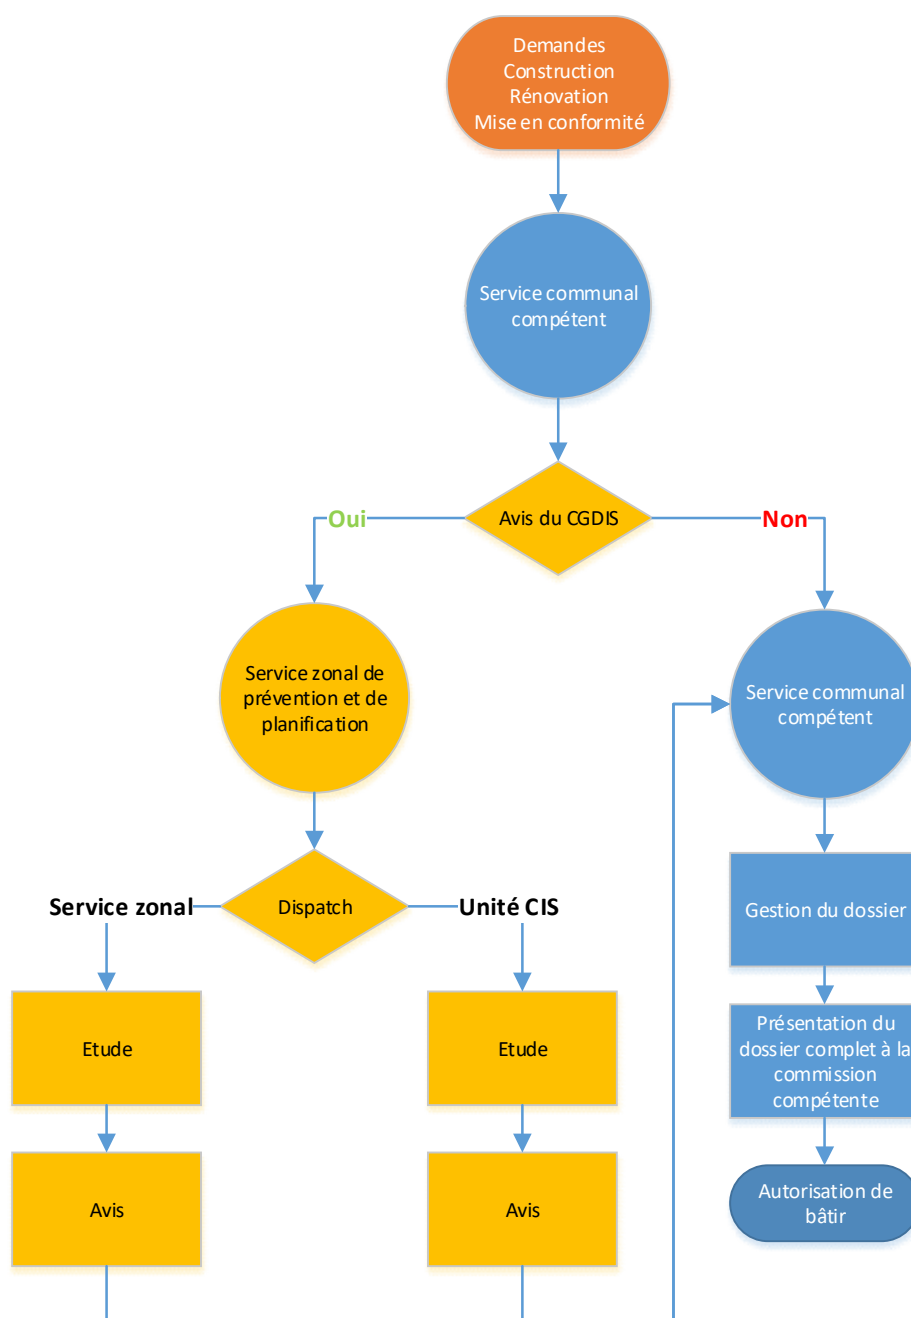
Demandes
Construction
Rénovation
Mise en conformité

Service communal compétent

Oui

Avis du CGDIS

Non

Service zonal de prévention et de planification

Service communal compétent

Service zonal

Dispatch

Unité CIS

Gestion du dossier

Etude

Etude

Présentation du dossier complet à la commission compétente

Avis

Avis

Autorisation de bâtir